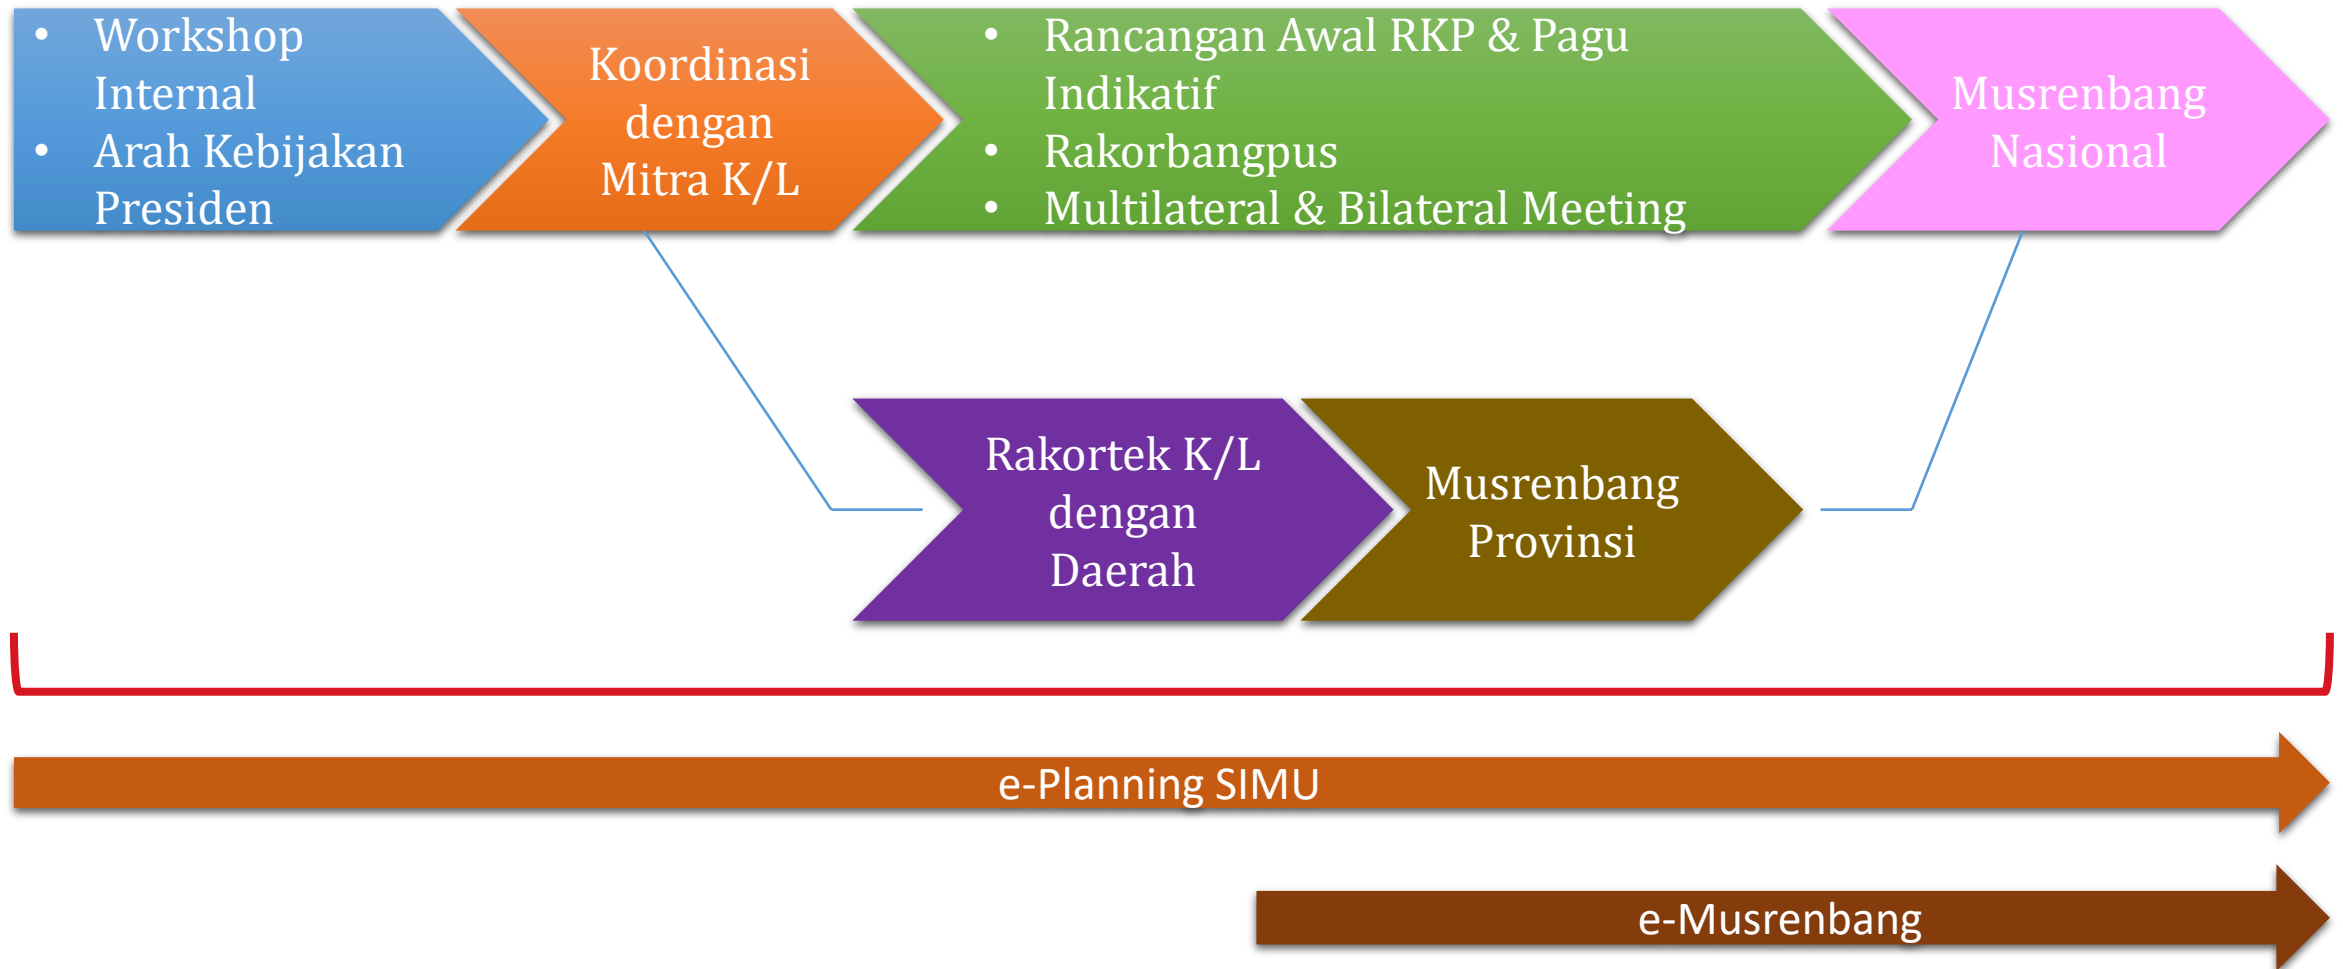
- Workshop Internal
- Arah Kebijakan Presiden

Koordinasi dengan Mitra K/L

- Rancangan Awal RKP & Pagu Indikatif
- Rakorbangpus
- Multilateral & Bilateral Meeting

Musrenbang Nasional

Rakortek K/L dengan Daerah

Musrenbang Provinsi

e-Planning SIMU

e-Musrenbang